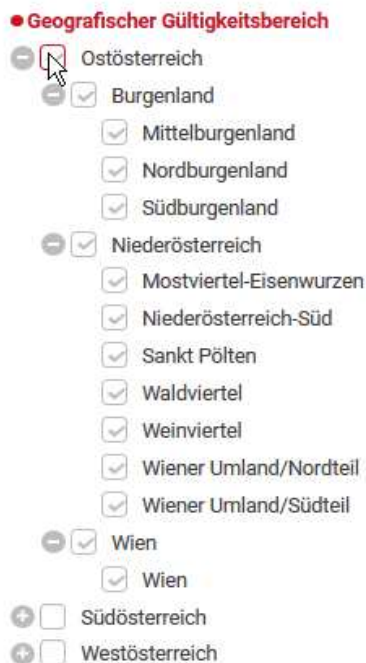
● Geografischer Gültigkeitsbereich
Ostösterreich
Burgenland
Mittelburgenland
Nordburgenland
Südburgenland
Niederösterreich
Mostviertel-Eisenwurzen
Niederösterreich-Süd
Sankt Pölten
Waldviertel
Weinviertel
Wiener Umland/Nordteil
Wiener Umland/Südteil
Wien
Wien
Südösterreich
Westösterreich